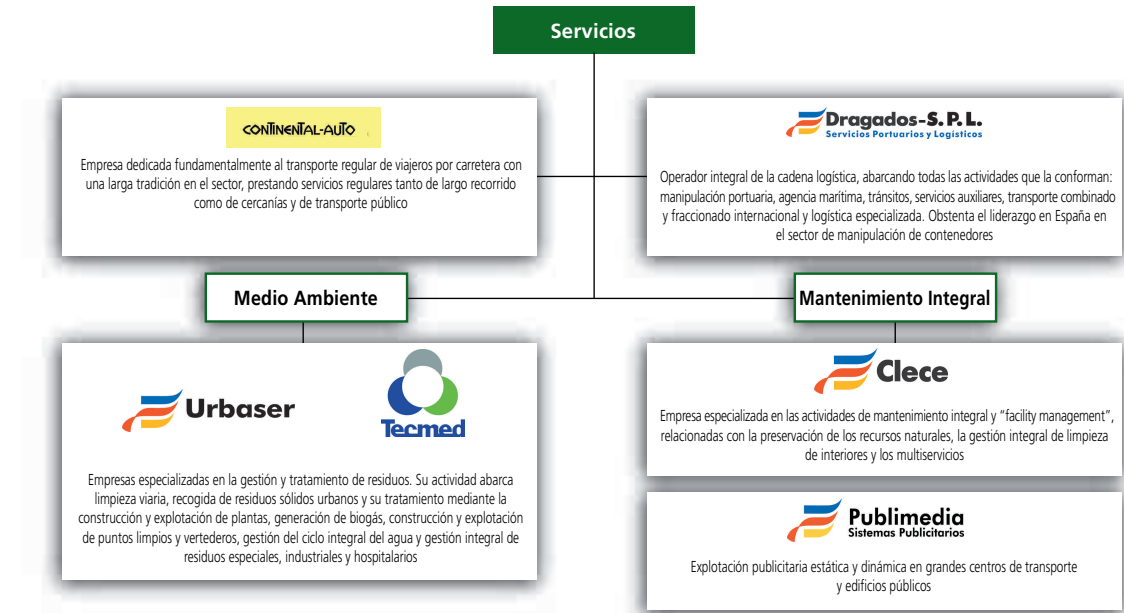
Servicios

CONTINENTAL-AUTO

Empresa dedicada fundamentalmente al transporte regular de viajeros por carretera con una larga tradición en el sector, prestando servicios regulares tanto de largo recorrido como de cercanías y de transporte público

Dragados-S. P. L.
Servicios Portuarios y Logísticos

Operador integral de la cadena logística, abarcando todas las actividades que la conforman: manipulación portuaria, agencia marítima, tránsitos, servicios auxiliares, transporte combinado y fraccionado internacional y logística especializada. Obstenta el liderazgo en España en el sector de manipulación de contenedores

Medio Ambiente

Mantenimiento Integral

Urbaser

Tecmed

Empresas especializadas en la gestión y tratamiento de residuos. Su actividad abarca limpieza viaria, recogida de residuos sólidos urbanos y su tratamiento mediante la construcción y explotación de plantas, generación de biogás, construcción y explotación de puntos limpios y vertederos, gestión del ciclo integral del agua y gestión integral de residuos especiales, industriales y hospitalarios

Clece

Empresa especializada en las actividades de mantenimiento integral y "facility management", relacionadas con la preservación de los recursos naturales, la gestión integral de limpieza de interiores y los multiservicios

Publimedia
Sistemas Publicitarios

Explotación publicitaria estática y dinámica en grandes centros de transporte y edificios públicos